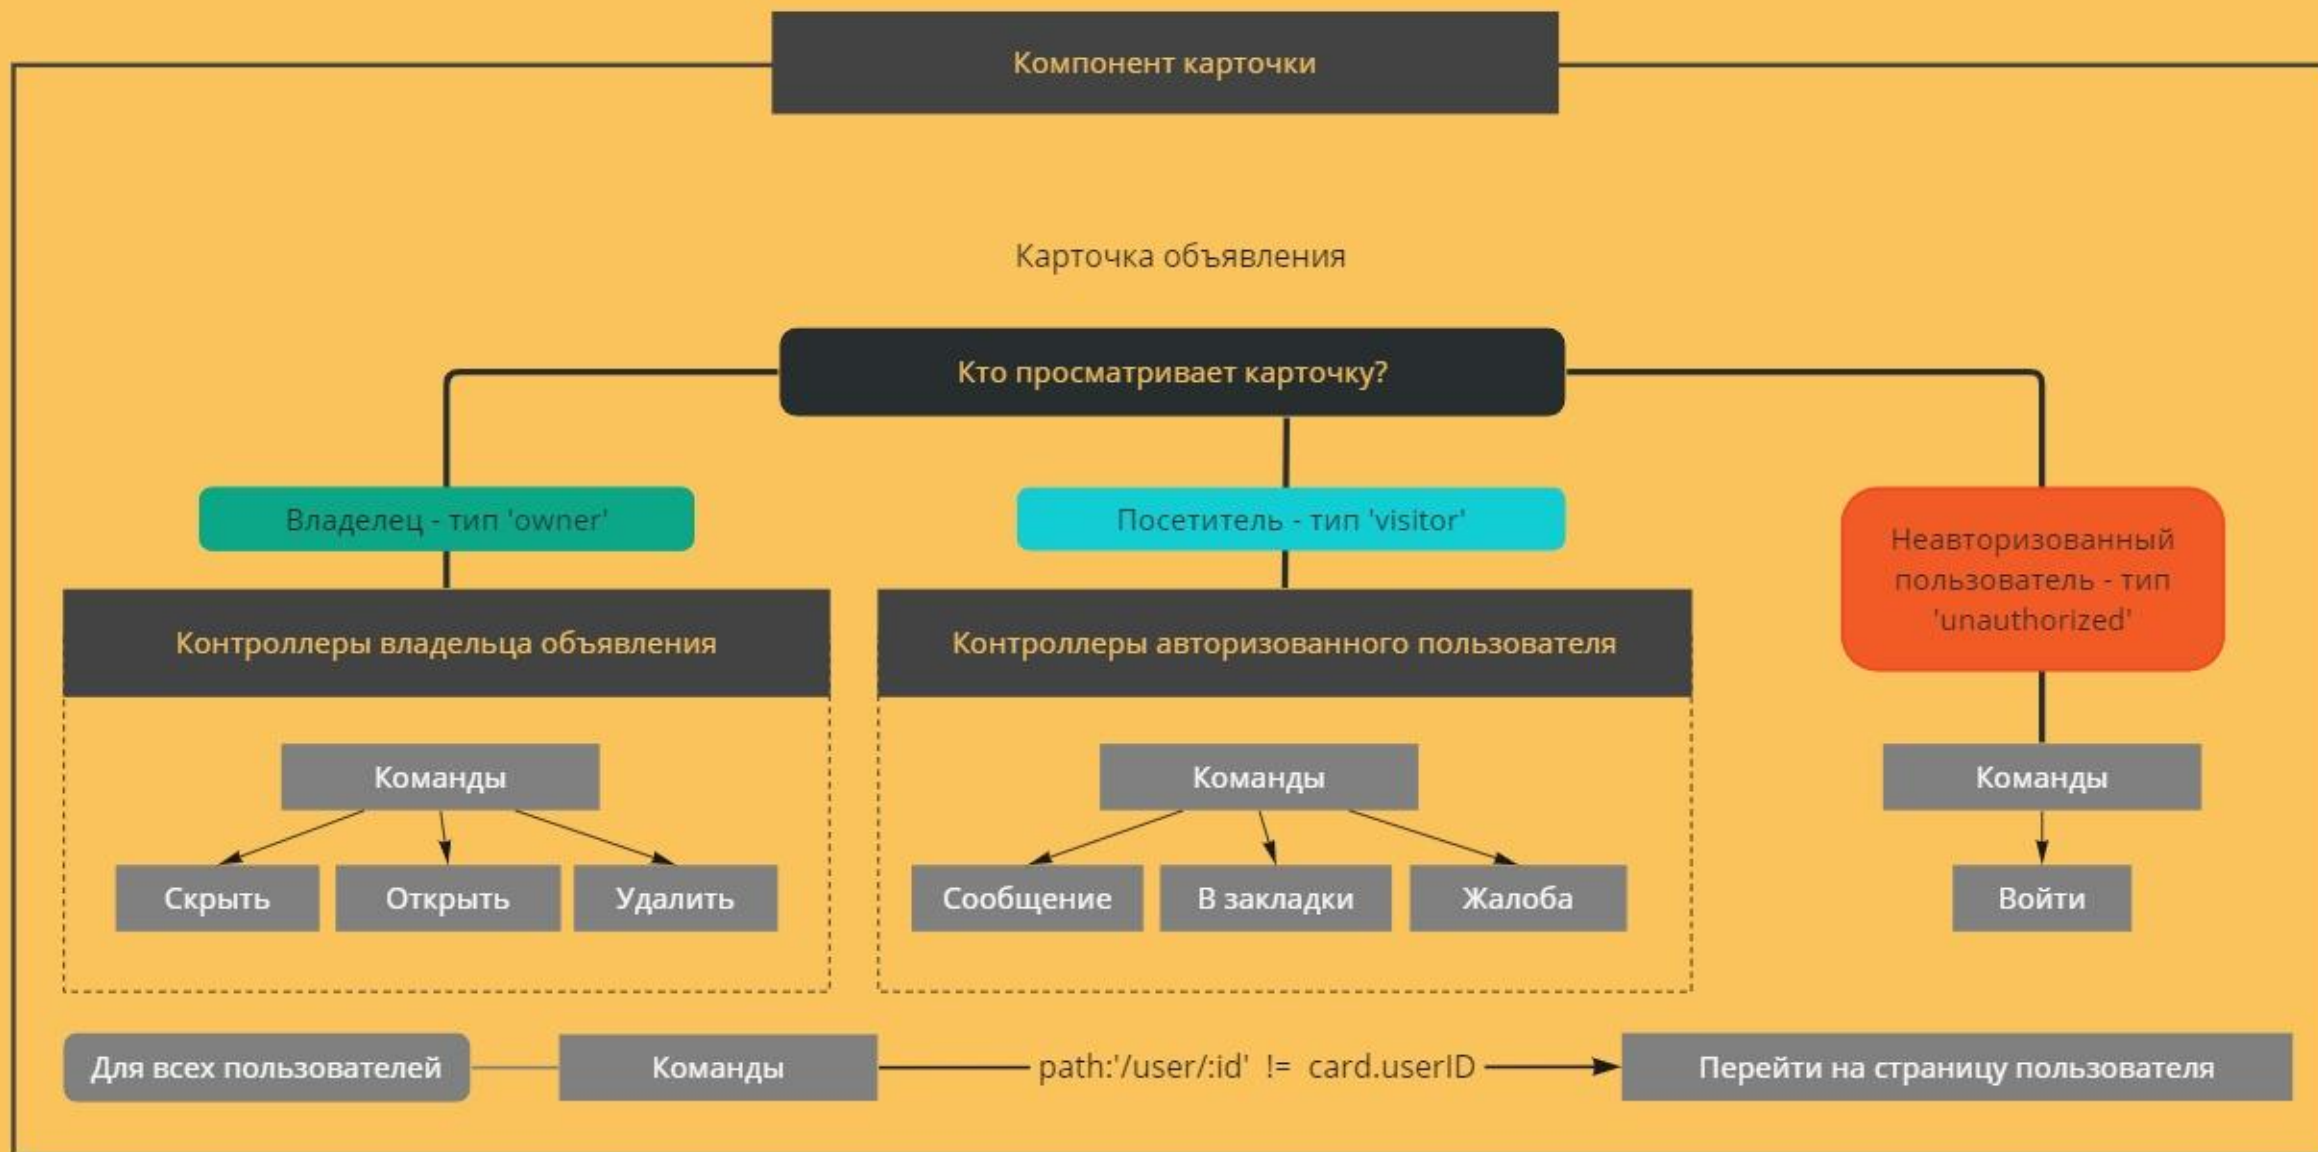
Компонент карточки

Карточка объявления

Кто просматривает карточку?

Владелец - тип 'owner'

Посетитель - тип 'visitor'

Неавторизованный пользователь - тип 'unauthorized'

Контроллеры владельца объявления

Команды

Скрыть

Открыть

Удалить

Контроллеры авторизованного пользователя

Команды

Сообщение

В закладки

Жалоба

Команды

Войти

Для всех пользователей

Команды

path:'/user/:id' != card.userID

Перейти на страницу пользователя